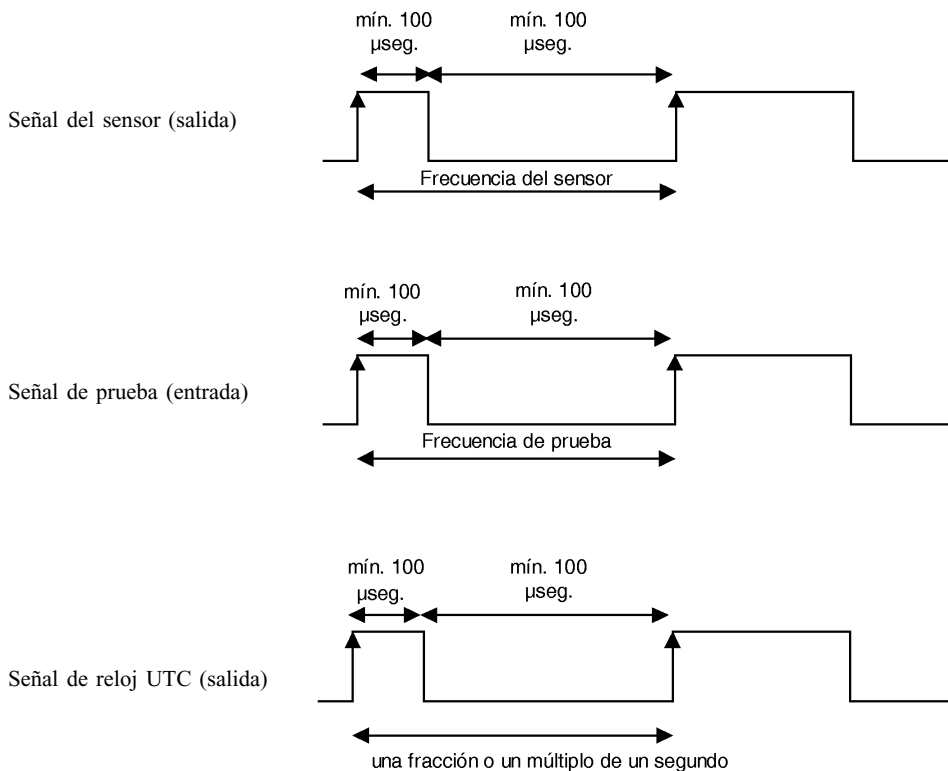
mín. 100 µseg.

mín. 100 µseg.

Señal del sensor (salida)

Frecuencia del sensor

mín. 100 µseg.

mín. 100 µseg.

Señal de prueba (entrada)

Frecuencia de prueba

mín. 100 µseg.

mín. 100 µseg.

Señal de reloj UTC (salida)

una fracción o un múltiplo de un segundo